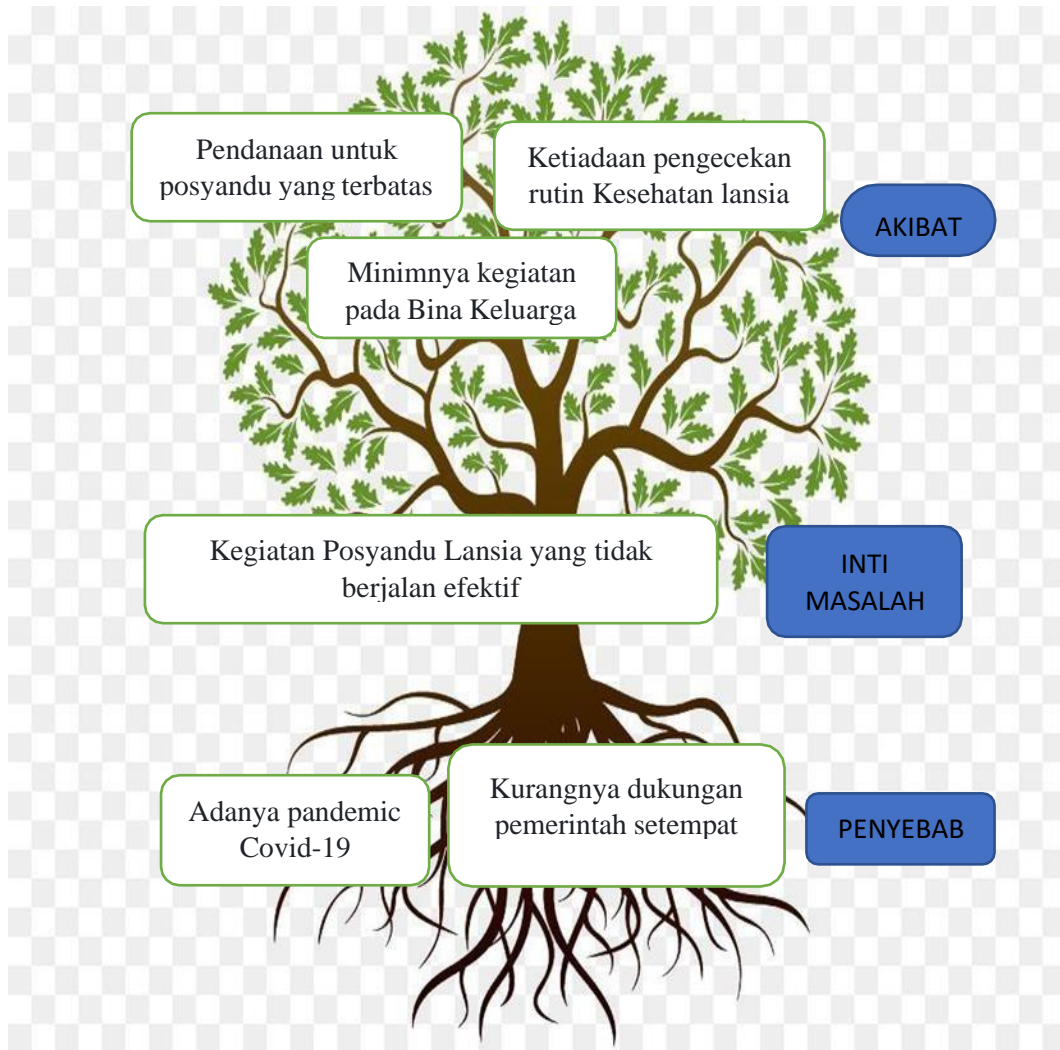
Pendanaan untuk posyandu yang terbatas

Ketiadaan pengecekan rutin Kesehatan lansia

AKIBAT

Minimnya kegiatan pada Bina Keluarga

Kegiatan Posyandu Lansia yang tidak berjalan efektif

INTI MASALAH

Adanya pandemic Covid-19

Kurangnya dukungan pemerintah setempat

PENYEBAB